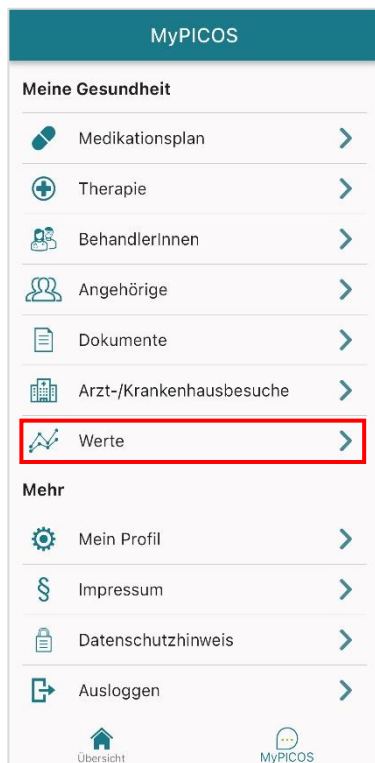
MyPICOS

Meine Gesundheit

Medikationsplan

Therapie

BehandlerInnen

Angehörige

Dokumente

Arzt-/Krankenhausbesuche

Werte

Mehr

Mein Profil

Impressum

Datenschutzhinweis

Ausloggen

Übersicht

MyPICOS